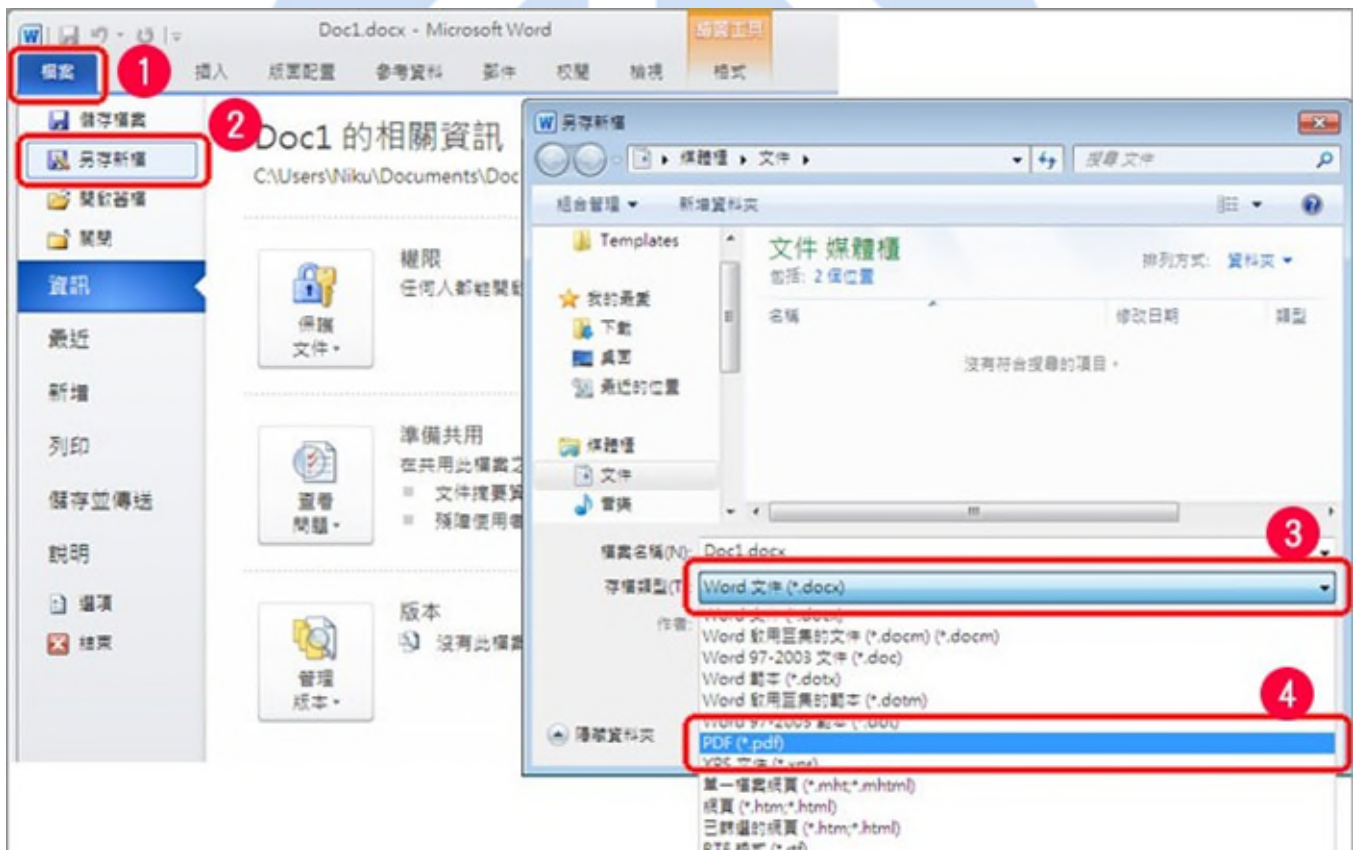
Doc1.docx - Microsoft Word
繪圖工具
檔案 1 插入 版面配置 參考資料 郵件 校閱 檢視 格式

儲存檔案
另存新檔
開啟舊檔
關閉
資訊
最近
新增
列印
儲存並傳送
說明
選項
結束

2 Doc1 的相關資訊
C:\Users\Niku\Documents\Doc

保護文件
權限
任何人都能開啟

檢查問題
準備共用
在共用此檔案之
文件摘要資
殘障使用者

管理版本
版本
沒有此檔案

另存新檔
媒體櫃 ▸ 文件 ▸
搜尋 文件
組合管理 ▾ 新增資料夾
Templates
我的最愛
下載
桌面
最近的位置
媒體櫃
文件
音樂
文件 媒體櫃
包括: 2 個位置
排列方式: 資料夾 ▾
名稱 修改日期 類型
沒有符合搜尋的項目。
檔案名稱(N): Doc1.docx
3
存檔類型(T): Word 文件 (*.docx)
作者:
Word 文件 (*.docx)
Word 啟用巨集的文件 (*.docm) (*.docm)
Word 97-2003 文件 (*.doc)
Word 範本 (*.dotx)
Word 啟用巨集的範本 (*.dotm)
4
Word 97-2003 範本 (*.dot)
隱藏資料夾
PDF (*.pdf)
XPS 文件 (*.xps)
單一檔案網頁 (*.mht;*.mhtml)
網頁 (*.htm;*.html)
已篩選的網頁 (*.htm;*.html)
RTF 格式 (*.rtf)